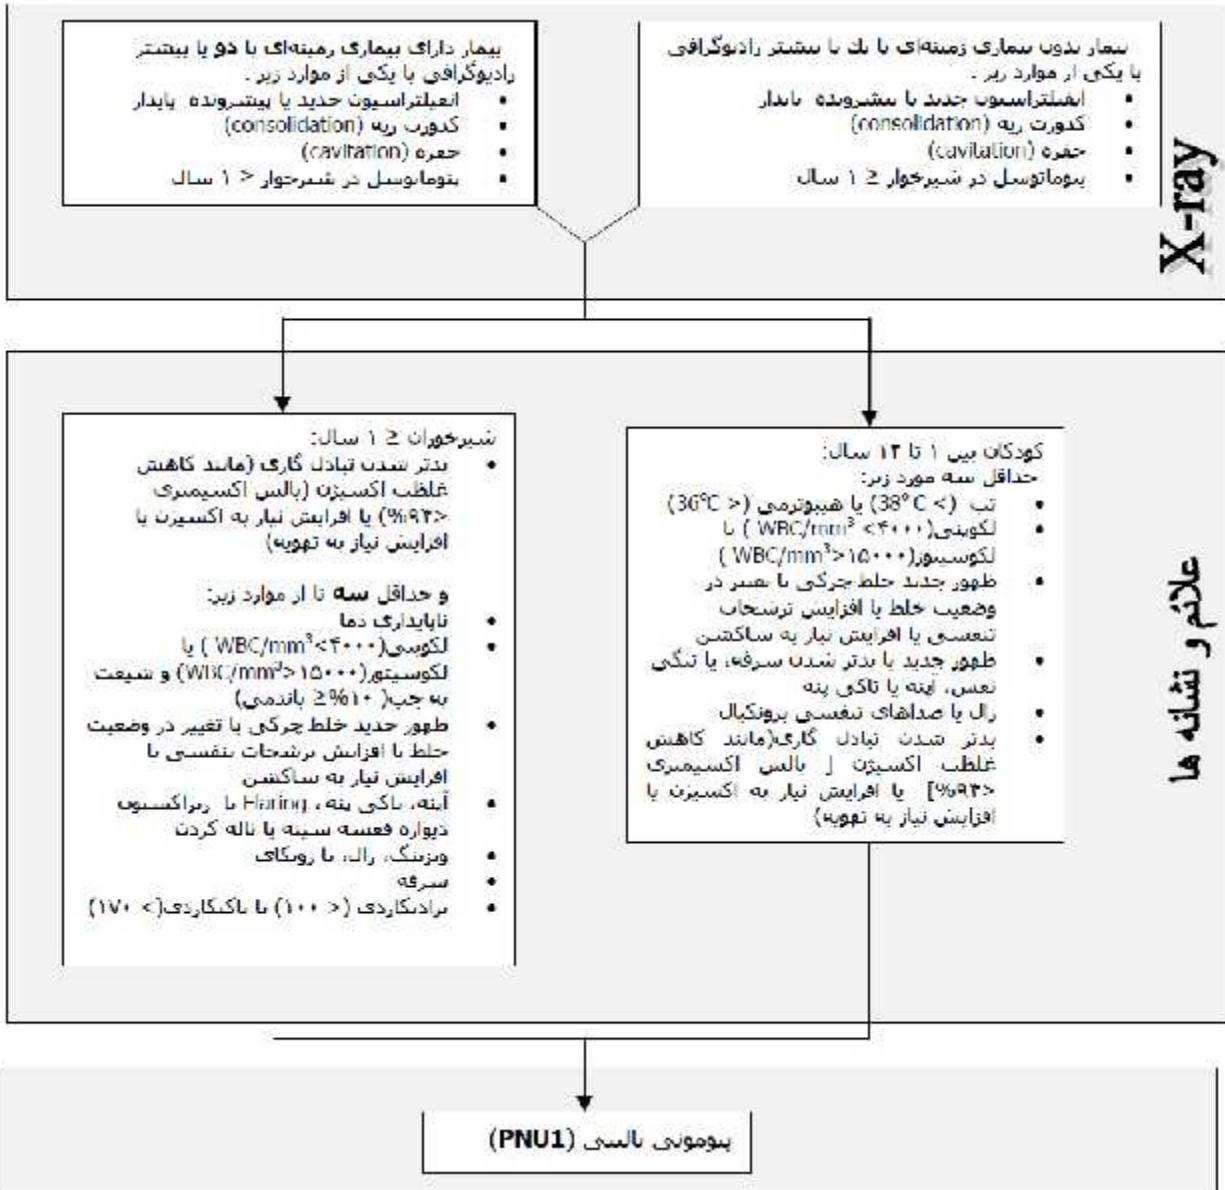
X-ray

بیمار بدون بیماری زمینه‌ای با یک یا بیشتر رادیوگرافی با یکی از موارد زیر :
• انفیلتراسیون جدید یا پیشرونده پایدار
• کدورت ریه (consolidation)
• حفره (cavitation)
• پنوماتوسل در شیرخوار ≥ ۱ سال

بیمار دارای بیماری زمینه‌ای با دو یا بیشتر رادیوگرافی با یکی از موارد زیر :
• انفیلتراسیون جدید یا پیشرونده پایدار
• کدورت ریه (consolidation)
• حفره (cavitation)
• پنوماتوسل در شیرخوار < ۱ سال

علائم و نشانه ها

کودکان بین ۱ تا ۱۲ سال:
حداقل سه مورد زیر:
• تب ($> 38°C$) یا هیپوترمی ($< 36°C$)
• لکوپنی( WBC/mm$^3$ <۴۰۰۰ ) یا لکوسیتوز( WBC/mm$^3$>۱۵۰۰۰ )
• ظهور جدید خلط چرکی یا تغییر در وضعیت خلط یا افزایش ترشحات تنفسی یا افزایش نیاز به ساکشن
• ظهور جدید یا بدتر شدن سرفه، یا تنگی نفس، آپنه یا تاکی پنه
• رال یا صداهای تنفسی برونکیال
• بدتر شدن تبادل گازی(مانند کاهش غلظت اکسیژن [ پالس اکسیمتری <۹۴%] یا افزایش نیاز به اکسیژن یا افزایش نیاز به تهویه)

شیرخوران ≥ ۱ سال:
• بدتر شدن تبادل گازی (مانند کاهش غلظت اکسیژن (پالس اکسیمتری <۹۴%) یا افزایش نیاز به اکسیژن یا افزایش نیاز به تهویه)

و حداقل سه تا از موارد زیر:
• ناپایداری دما
• لکوپنی( WBC/mm$^3$<۴۰۰۰ ) یا لکوسیتوز(WBC/mm$^3$>۱۵۰۰۰) و شیفت به چپ( ≥۱۰% باندمی)
• ظهور جدید خلط چرکی یا تغییر در وضعیت خلط یا افزایش ترشحات تنفسی یا افزایش نیاز به ساکشن
• آپنه، تاکی پنه، Flaring یا رتراکسیون دیواره قفسه سینه یا ناله کردن
• ویزینگ، رال، یا رونکای
• سرفه
• برادیکاردی (< ۱۰۰) یا تاکیکاردی(> ۱۷۰)

پنومونی بالینی (PNU1)